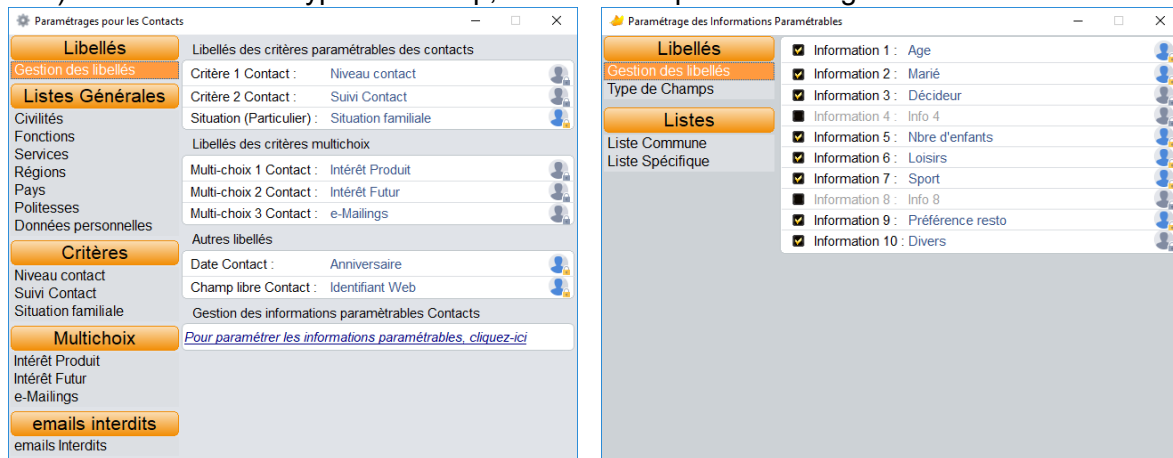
Paramétrages pour les Contacts

Libellés
Gestion des libellés
Listes Générales
Civilités
Fonctions
Services
Régions
Pays
Politesses
Données personnelles
Critères
Niveau contact
Suivi Contact
Situation familiale
Multichoix
Intérêt Produit
Intérêt Futur
e-Mailings
emails interdits
emails Interdits

Libellés des critères paramétrables des contacts
Critère 1 Contact : Niveau contact
Critère 2 Contact : Suivi Contact
Situation (Particulier) : Situation familiale
Libellés des critères multichoix
Multi-choix 1 Contact : Intérêt Produit
Multi-choix 2 Contact : Intérêt Futur
Multi-choix 3 Contact : e-Mailings
Autres libellés
Date Contact : Anniversaire
Champ libre Contact : Identifiant Web
Gestion des informations paramétrables Contacts
Pour paramétrer les informations paramétrables, cliquez-ici

Paramétrage des Informations Paramétrables

Libellés
Gestion des libellés
Type de Champs
Listes
Liste Commune
Liste Spécifique

Information 1 : Age
Information 2 : Marié
Information 3 : Décideur
Information 4 : Info 4
Information 5 : Nbre d'enfants
Information 6 : Loisirs
Information 7 : Sport
Information 8 : Info 8
Information 9 : Préférence resto
Information 10 : Divers